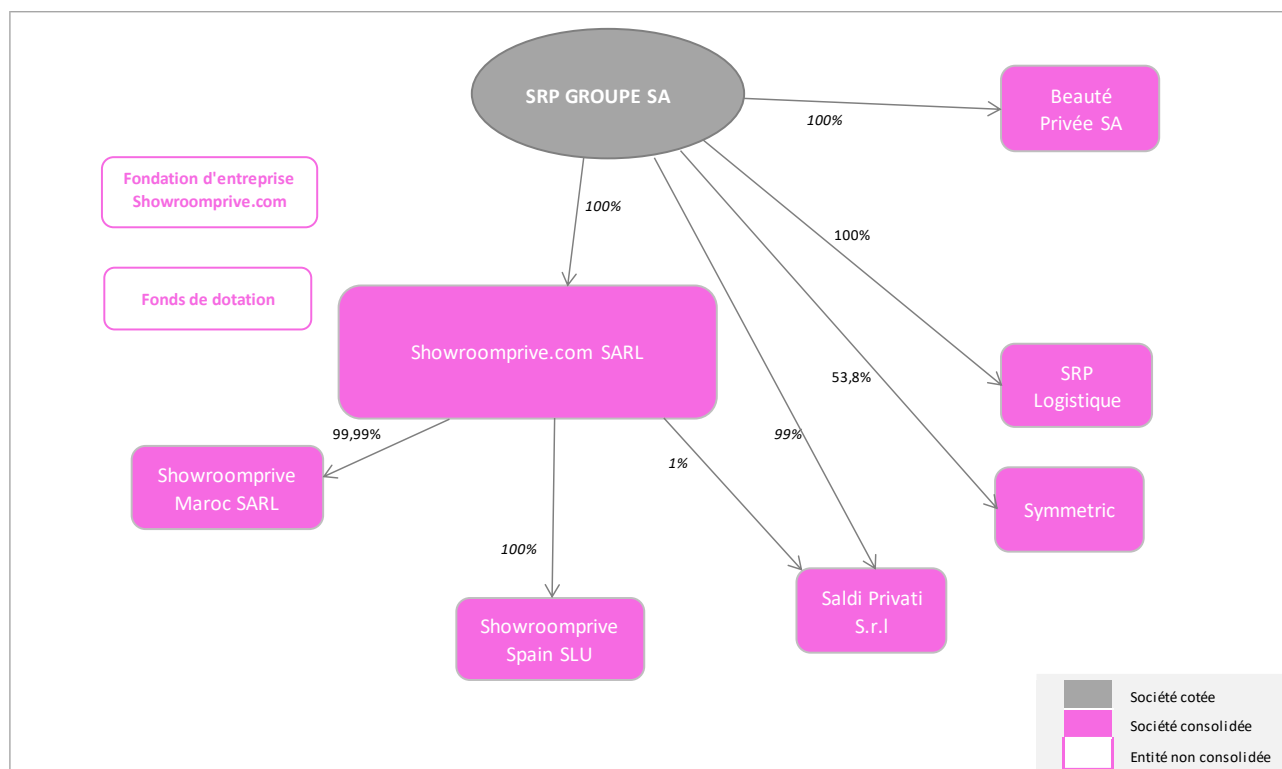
SRP GROUPE SA

100%

Beauté Privée SA

Fondation d'entreprise Showroomprive.com

100%

100%

Fonds de dotation

Showroomprive.com SARL

SRP Logistique

53,8%

99,99%

99%

Showroomprive Maroc SARL

1%

Symmetric

100%

Saldi Privati S.r.l

Showroomprive Spain SLU

Société cotée

Société consolidée

Entité non consolidée